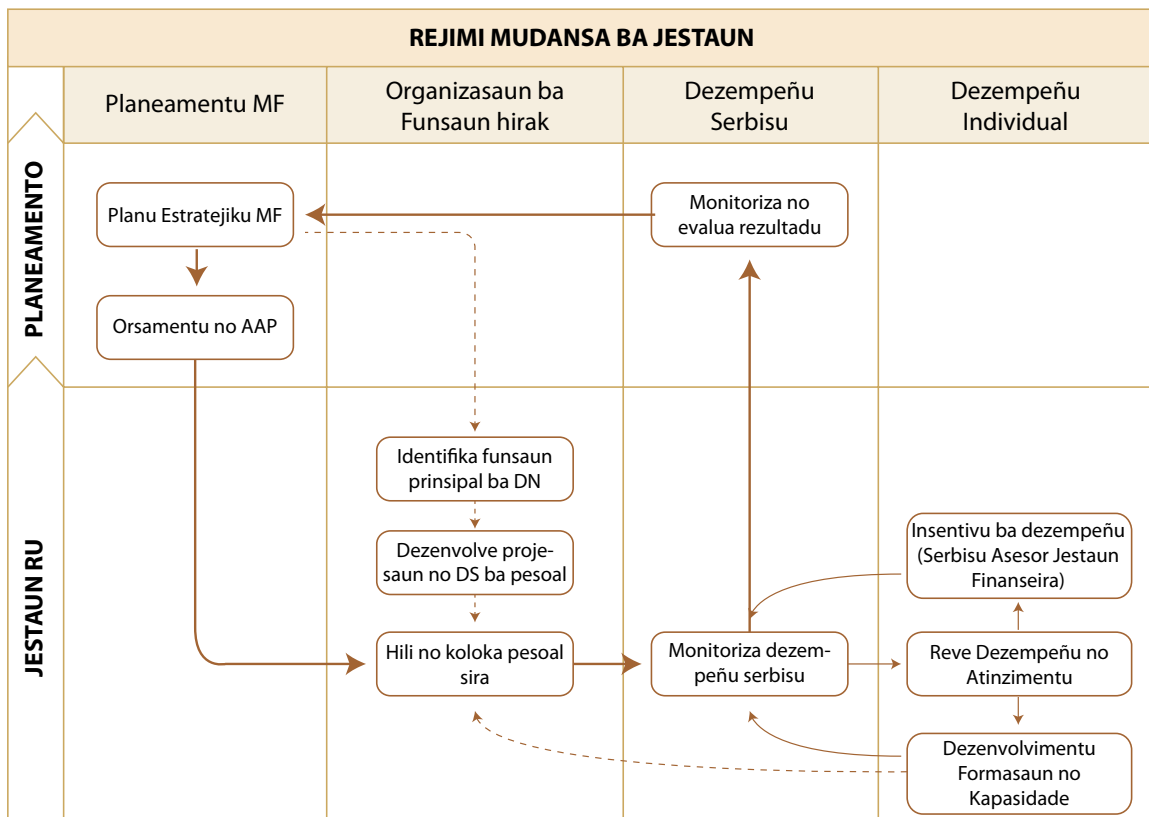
REJIMI MUDANSA BA JESTAUN

| | Planeamentu MF | Organizasaun ba Funsaun hirak | Dezempeñu Serbisu | Dezempeñu Individual |
|---|---|---|---|---|
| PLANEAMENTO | Planu Estratejiku MF; Orsamentu no AAP | | Monitoriza no evalua rezultadu | |
| JESTAUN RU | | Identifika funsaun prinsipal ba DN; Dezenvolve projesaun no DS ba pesoal; Hili no koloka pesoal sira | Monitoriza dezempeñu serbisu | Insentivu ba dezempeñu (Serbisu Asesor Jestaun Finanseira); Reve Dezempeñu no Atinzimentu; Dezenvolvimentu Formasaun no Kapasidade |